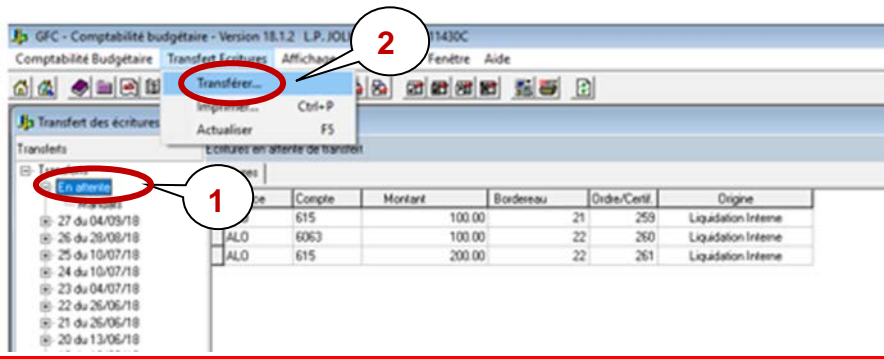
GFC - Comptabilité budgétaire - Version 18.1.2 L.P. JOL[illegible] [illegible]11430C

Comptabilité Budgétaire Transfert Ecritures Affichage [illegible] Fenêtre Aide

Transférer...
Imprimer... Ctrl+P
Actualiser F5

2

Transfert des écritures

Transferts

Transferts
En attente
Transférés
27 du 04/09/18
26 du 28/08/18
25 du 10/07/18
24 du 10/07/18
23 du 04/07/18
22 du 26/06/18
21 du 26/06/18
20 du 13/06/18

1

Ecritures en attente de transfert

| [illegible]ce | Compte | Montant | Bordereau | Ordre/Certif. | Origine |
|---|---|---|---|---|---|
| | 615 | 100.00 | 21 | 259 | Liquidation Interne |
| ALO | 6063 | 100.00 | 22 | 260 | Liquidation Interne |
| ALO | 615 | 200.00 | 22 | 261 | Liquidation Interne |